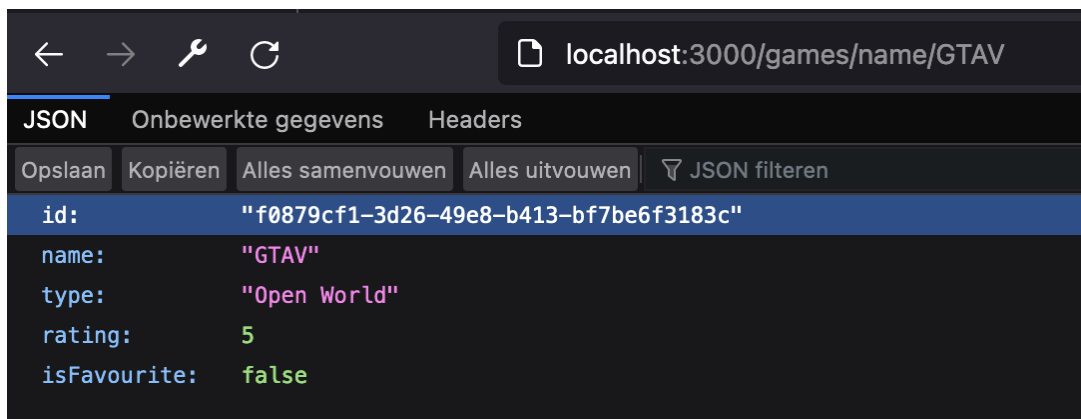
localhost:3000/games/name/GTAV

JSON Onbewerkte gegevens Headers

Opslaan Kopiëren Alles samenvouwen Alles uitvouwen JSON filteren

| | |
|---|---|
| id: | "f0879cf1-3d26-49e8-b413-bf7be6f3183c" |
| name: | "GTAV" |
| type: | "Open World" |
| rating: | 5 |
| isFavourite: | false |